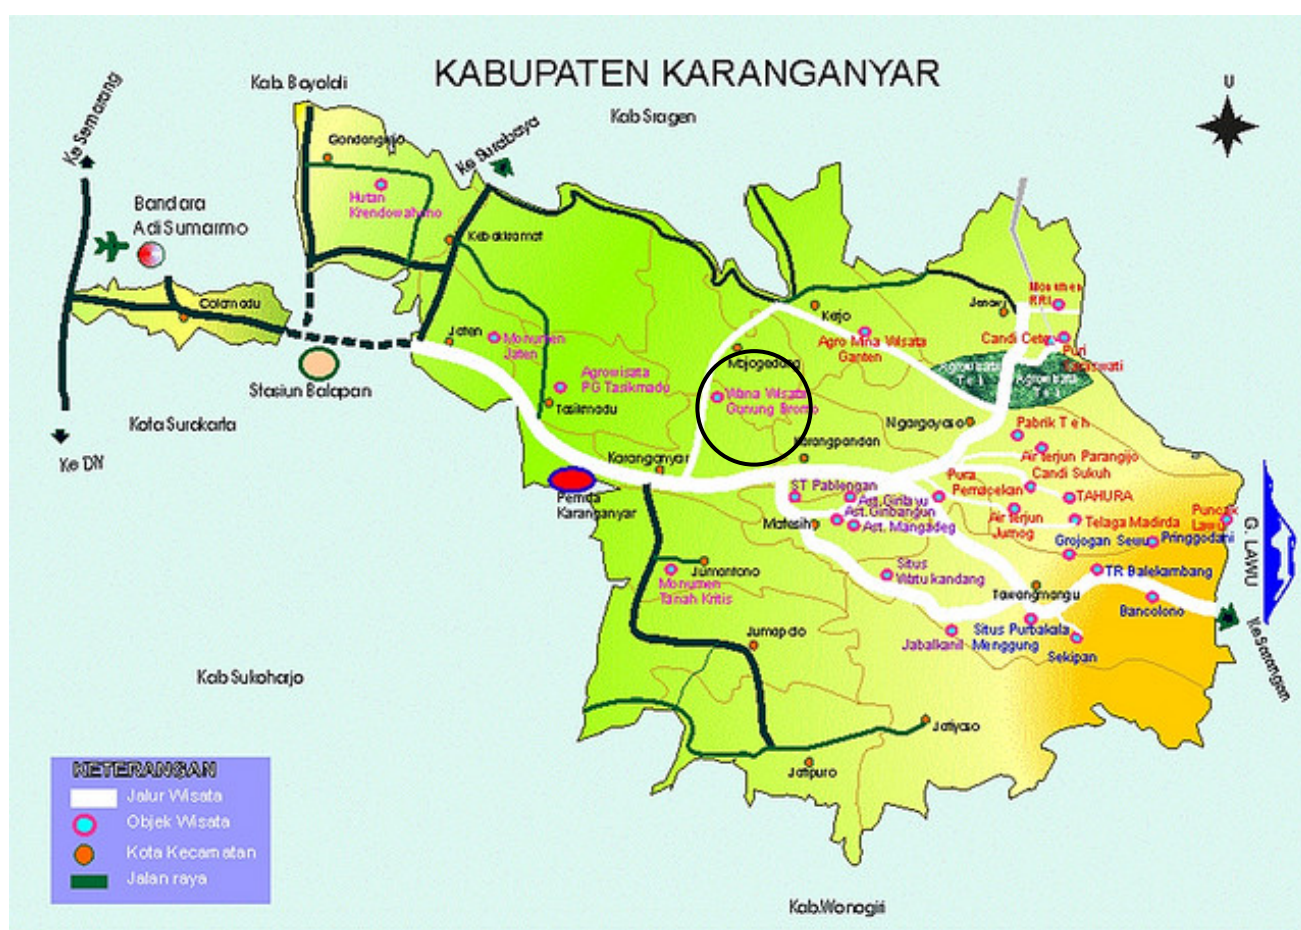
KABUPATEN KARANGANYAR

U

Kab Boyolali

Kab Sragen

Ke Semarang

Ke Surabaya

Gondangrejo

Hutan Krendowahono

Bandara Adi Sumarmo

Kebakkramat

Colomadu

Stasiun Balapan

Jaten

Monumen Jaten

Agrowisata PG Tasikmadu

Tasikmadu

Kota Surakarta

Ke DIY

Karanganyar

Pemda Karanganyar

Mojogedang

Wana Wisata Gunung Bromo

Kerjo

Agro Mina Wisata Ganten

Karangpandan

Ngargoyoso

Jenawi

Monumen RRI

Candi Cetho

Puri Taman Sukuwati

Agrowisata Teh

Agrowisata Teh

Pabrik Teh

Air Terjun Parangijo

Candi Sukuh

Pura Pamacekan

TAHURA

ST Pablengan

Ast. Girilayu

Ast. Giribangun

Ast. Mangadeg

Matesih

Air terjun Jumog

Telaga Madirda

Grojogan Sewu

Pringgodani

Puncak Lawu

G. LAWU

Situs Watu kandang

Tawangmangu

TR Balekambang

Bancolono

Ke Sarangan

Jumantono

Monumen Tanah Kritis

Jumapolo

Jabalkanil

Situs Purbakala Menggung

Sekipan

Kab Sukoharjo

Jatiyoso

Jatipuro

Kab.Wonogiri

KETERANGAN

Jalur Wisata

Objek Wisata

Kota Kecamatan

Jalan raya